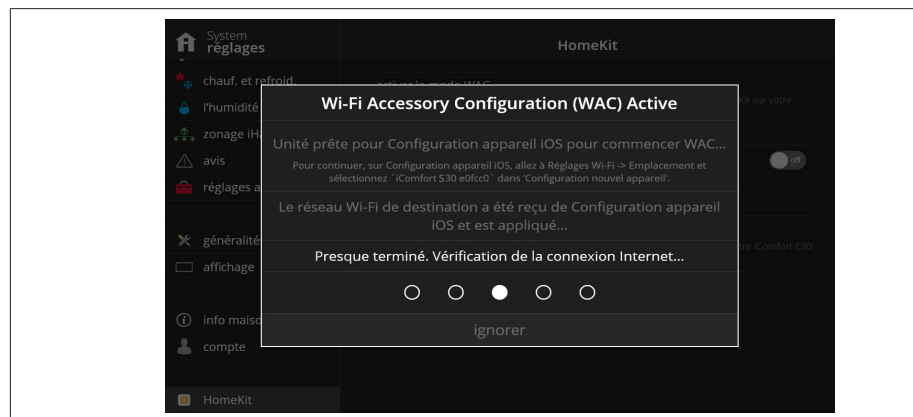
System
réglages

HomeKit

chauf. et refroid.

l'humidité

zonage iH

avis

réglages a

généralit

affichage

info maiso

compte

HomeKit

activer le mode WAC

Kit sur votre

off

tre iComfort E30

Wi-Fi Accessory Configuration (WAC) Active

Unité prête pour Configuration appareil iOS pour commencer WAC...

Pour continuer, sur Configuration appareil iOS, allez à Réglages Wi-Fi -> Emplacement et sélectionnez `iComfort S30 e0fcc0` dans 'Configuration nouvel appareil'.

Le réseau Wi-Fi de destination a été reçu de Configuration appareil iOS et est appliqué...

Presque terminé. Vérification de la connexion Internet...

ignorer